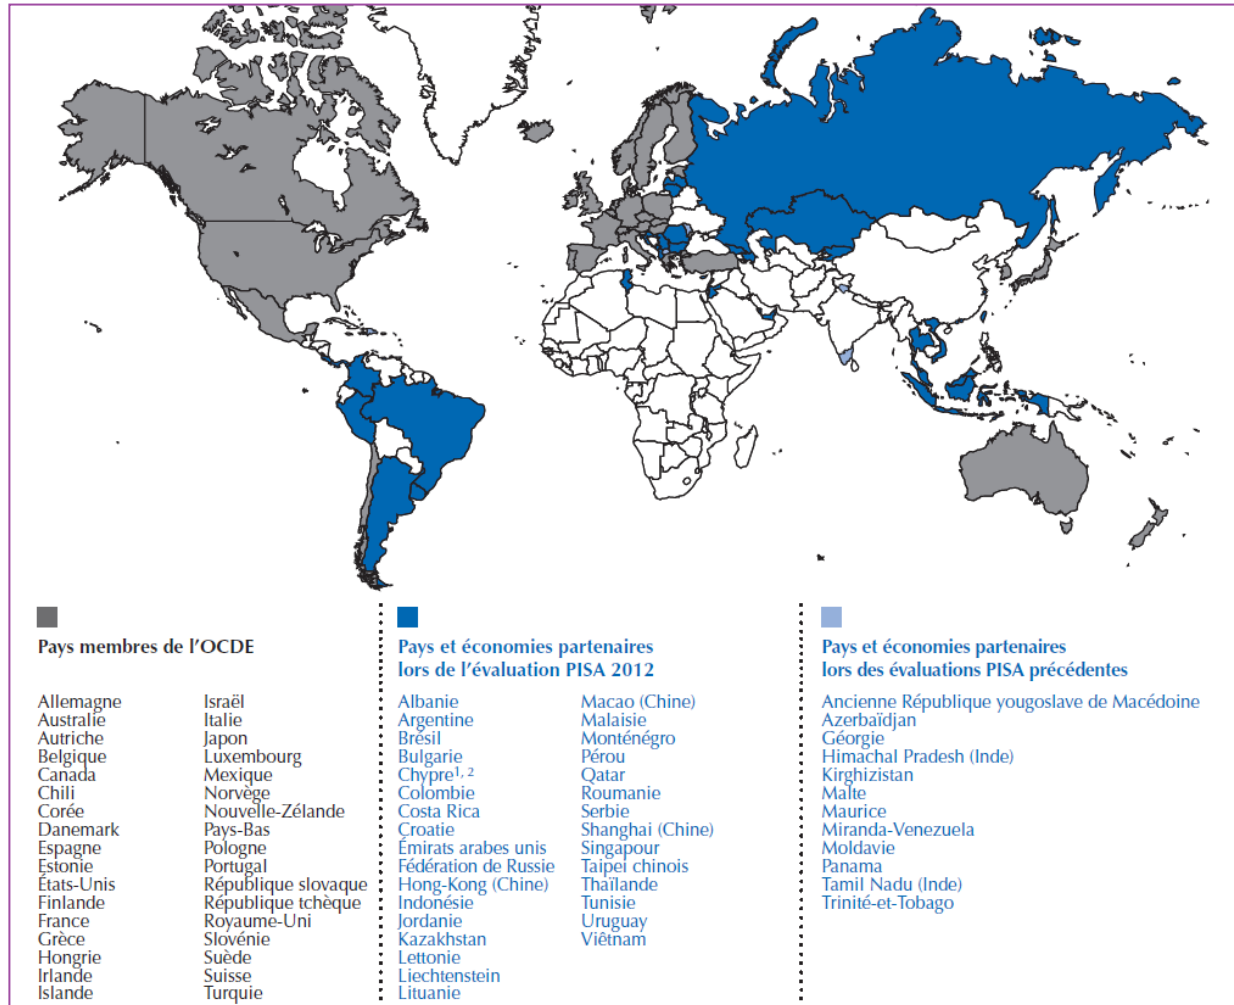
Pays membres de l'OCDE

Allemagne
Australie
Autriche
Belgique
Canada
Chili
Corée
Danemark
Espagne
Estonie
États-Unis
Finlande
France
Grèce
Hongrie
Irlande
Islande

Israël
Italie
Japon
Luxembourg
Mexique
Norvège
Nouvelle-Zélande
Pays-Bas
Pologne
Portugal
République slovaque
République tchèque
Royaume-Uni
Slovénie
Suède
Suisse
Turquie

Pays et économies partenaires lors de l'évaluation PISA 2012

Albanie
Argentine
Brésil
Bulgarie
Chypre$^{1, 2}$
Colombie
Costa Rica
Croatie
Émirats arabes unis
Fédération de Russie
Hong-Kong (Chine)
Indonésie
Jordanie
Kazakhstan
Lettonie
Liechtenstein
Lituanie

Macao (Chine)
Malaisie
Monténégro
Pérou
Qatar
Roumanie
Serbie
Shanghai (Chine)
Singapour
Taipei chinois
Thaïlande
Tunisie
Uruguay
Viêtnam

Pays et économies partenaires lors des évaluations PISA précédentes

Ancienne République yougoslave de Macédoine
Azerbaïdjan
Géorgie
Himachal Pradesh (Inde)
Kirghizistan
Malte
Maurice
Miranda-Venezuela
Moldavie
Panama
Tamil Nadu (Inde)
Trinité-et-Tobago